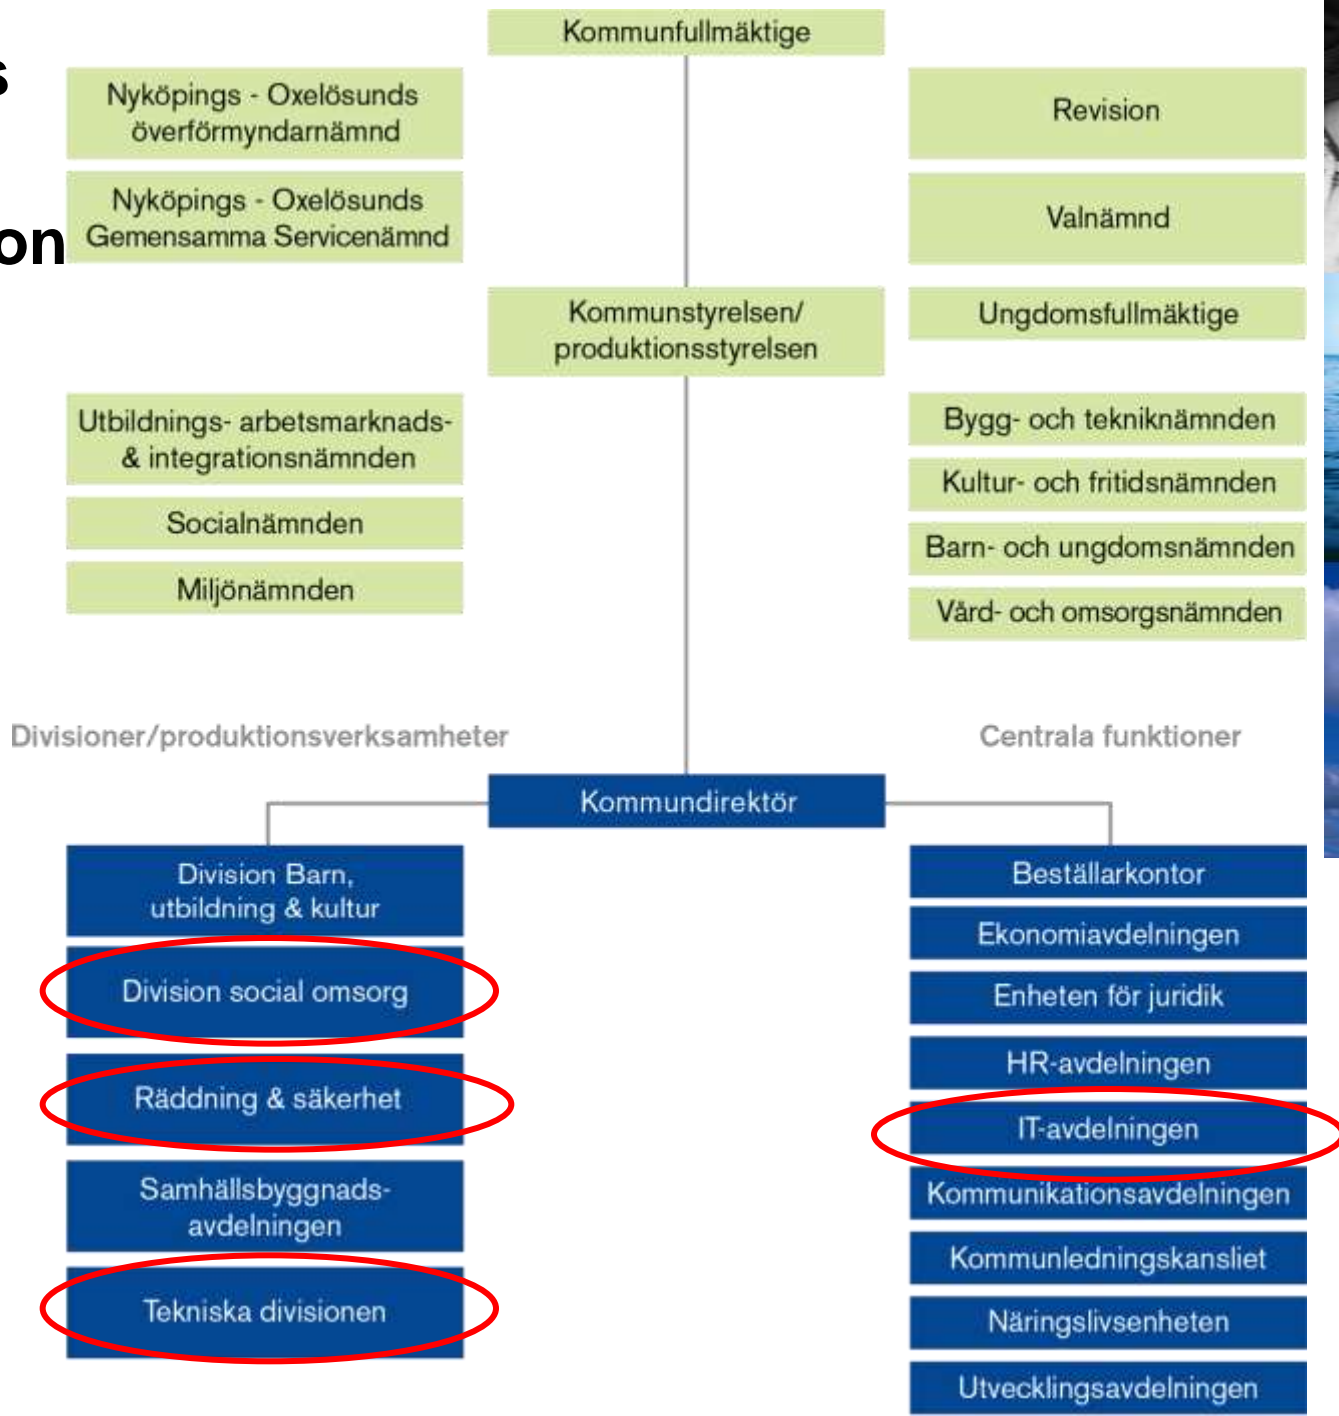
s

on

Kommunfullmäktige

Nyköpings - Oxelösunds överförmyndarnämnd

Nyköpings - Oxelösunds Gemensamma Servicenämnd

Revision

Valnämnd

Kommunstyrelsen/ produktionsstyrelsen

Ungdomsfullmäktige

Utbildnings- arbetsmarknads- & integrationsnämnden

Socialnämnden

Miljönämnden

Bygg- och tekniknämnden

Kultur- och fritidsnämnden

Barn- och ungdomsnämnden

Vård- och omsorgsnämnden

Divisioner/produktionsverksamheter

Centrala funktioner

Kommundirektör

Division Barn, utbildning & kultur

Division social omsorg

Räddning & säkerhet

Samhällsbyggnadsavdelningen

Tekniska divisionen

Beställarkontor

Ekonomiavdelningen

Enheten för juridik

HR-avdelningen

IT-avdelningen

Kommunikationsavdelningen

Kommunledningskansliet

Näringslivsenheten

Utvecklingsavdelningen